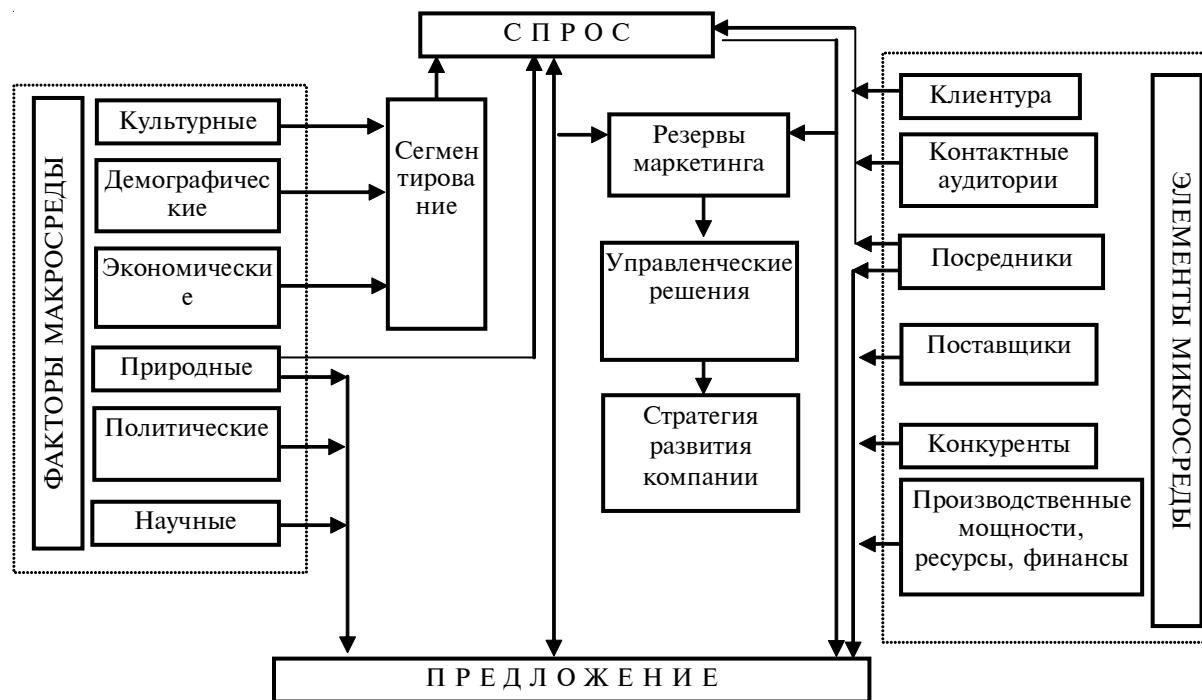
С П Р О С

ФАКТОРЫ МАКРОСРЕДЫ

Культурные

Демографичес кие

Экономически е

Природные

Политические

Научные

Сегмен тирова ние

Резервы маркетинга

Управленческие решения

Стратегия развития компании

Клиентура

Контактные аудитории

Посредники

Поставщики

Конкуренты

Производственные мощности, ресурсы, финансы

ЭЛЕМЕНТЫ МИКРОСРЕДЫ

П Р Е Д Л О Ж Е Н И Е